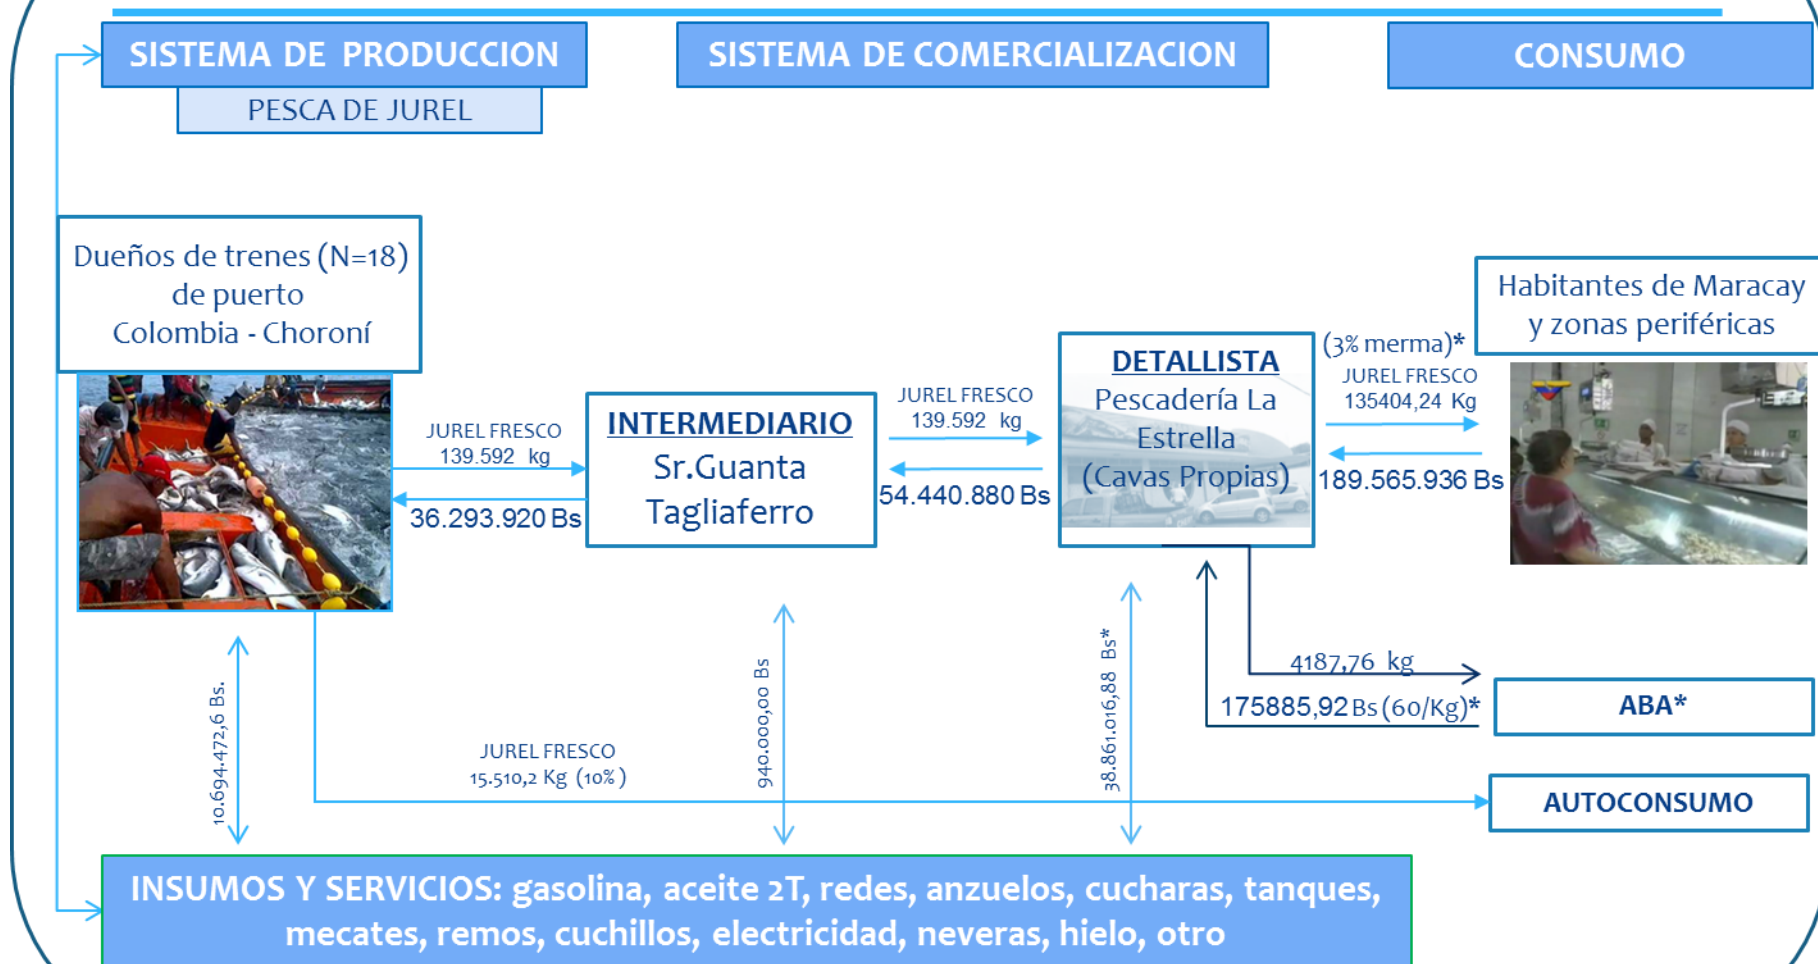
SISTEMA DE PRODUCCION

PESCA DE JUREL

SISTEMA DE COMERCIALIZACION

CONSUMO

Dueños de trenes (N=18) de puerto Colombia - Choroní

JUREL FRESCO 139.592 kg

36.293.920 Bs

INTERMEDIARIO
Sr.Guanta Tagliaferro

JUREL FRESCO 139.592 kg

54.440.880 Bs

DETALLISTA
Pescadería La Estrella (Cavas Propias)

(3% merma)*

JUREL FRESCO 135404,24 Kg

189.565.936 Bs

Habitantes de Maracay y zonas periféricas

4187,76 kg

175885,92 Bs (60/Kg)*

ABA*

AUTOCONSUMO

10.694.472,6 Bs.

JUREL FRESCO 15.510,2 Kg (10%)

940.000,00 Bs

38.861.016,88 Bs*

INSUMOS Y SERVICIOS: gasolina, aceite 2T, redes, anzuelos, cucharas, tanques, mecates, remos, cuchillos, electricidad, neveras, hielo, otro